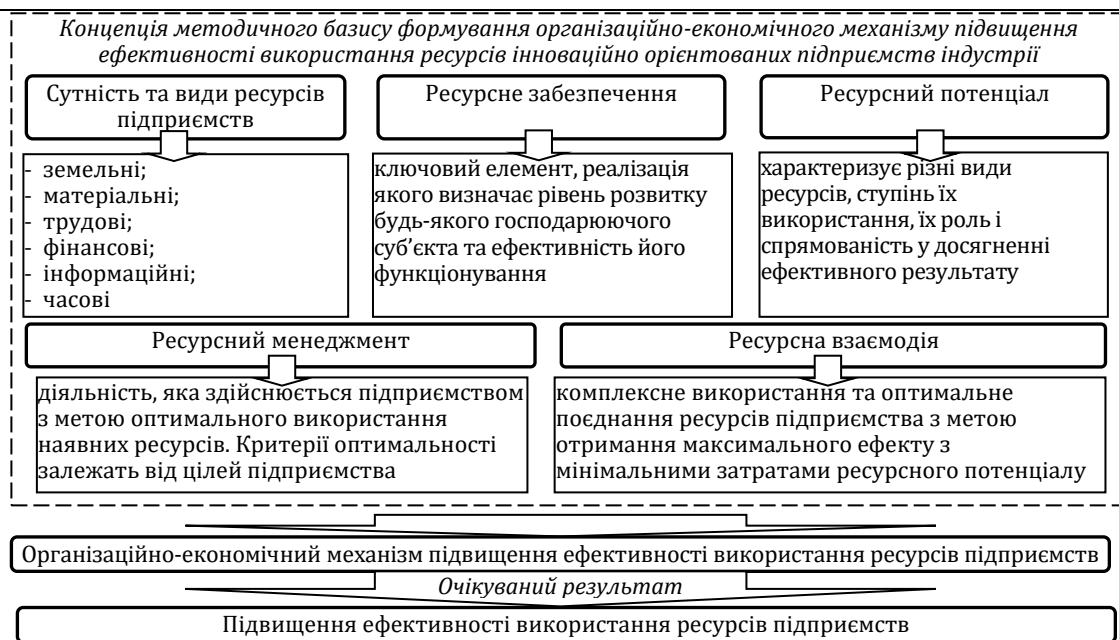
Концепція методичного базису формування організаційно-економічного механізму підвищення ефективності використання ресурсів інноваційно орієнтованих підприємств індустрії

Сутність та види ресурсів підприємств

- земельні;
- матеріальні;
- трудові;
- фінансові;
- інформаційні;
- часові

Ресурсне забезпечення

ключовий елемент, реалізація якого визначає рівень розвитку будь-якого господарюючого суб'єкта та ефективність його функціонування

Ресурсний потенціал

характеризує різні види ресурсів, ступінь їх використання, їх роль і спрямованість у досягненні ефективного результату

Ресурсний менеджмент

діяльність, яка здійснюється підприємством з метою оптимального використання наявних ресурсів. Критерії оптимальності залежать від цілей підприємства

Ресурсна взаємодія

комплексне використання та оптимальне поєднання ресурсів підприємства з метою отримання максимального ефекту з мінімальними затратами ресурсного потенціалу

Організаційно-економічний механізм підвищення ефективності використання ресурсів підприємств

Очікуваний результат

Підвищення ефективності використання ресурсів підприємств